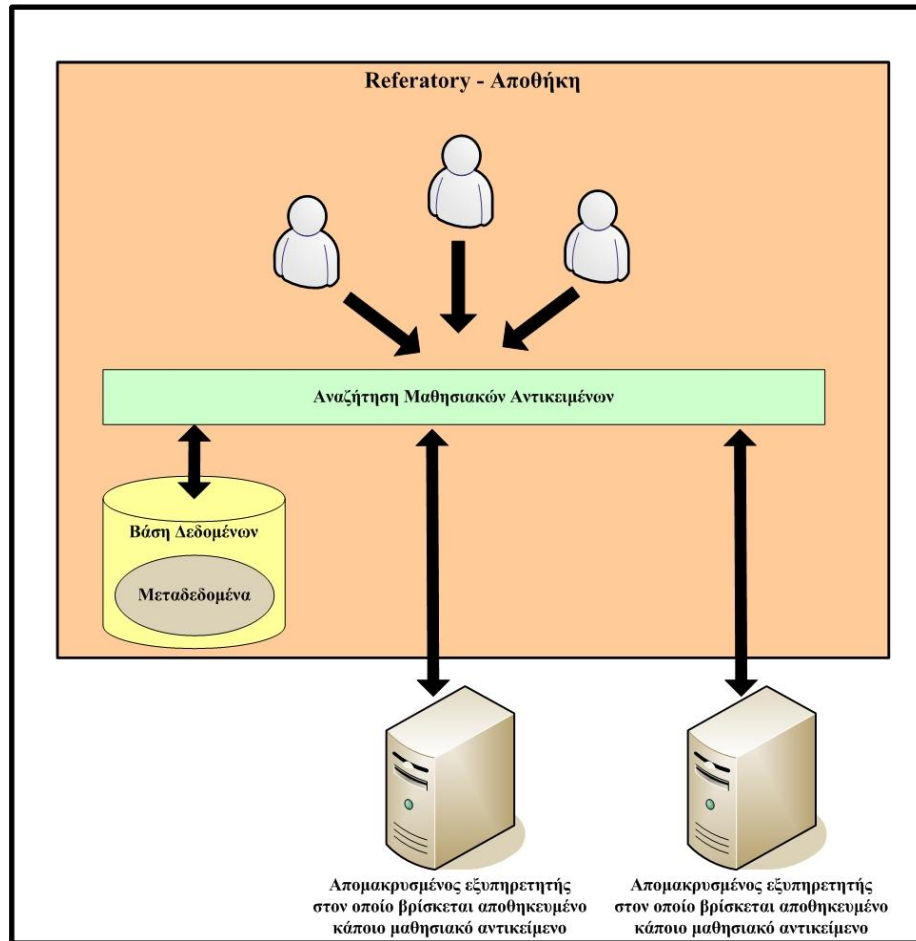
Referatory - Αποθήκη

Αναζήτηση Μαθησιακών Αντικειμένων

Βάση Δεδομένων

Μεταδεδομένα

Απομακρυσμένος εξυπηρετητής στον οποίο βρίσκεται αποθηκευμένο κάποιο μαθησιακό αντικείμενο

Απομακρυσμένος εξυπηρετητής στον οποίο βρίσκεται αποθηκευμένο κάποιο μαθησιακό αντικείμενο